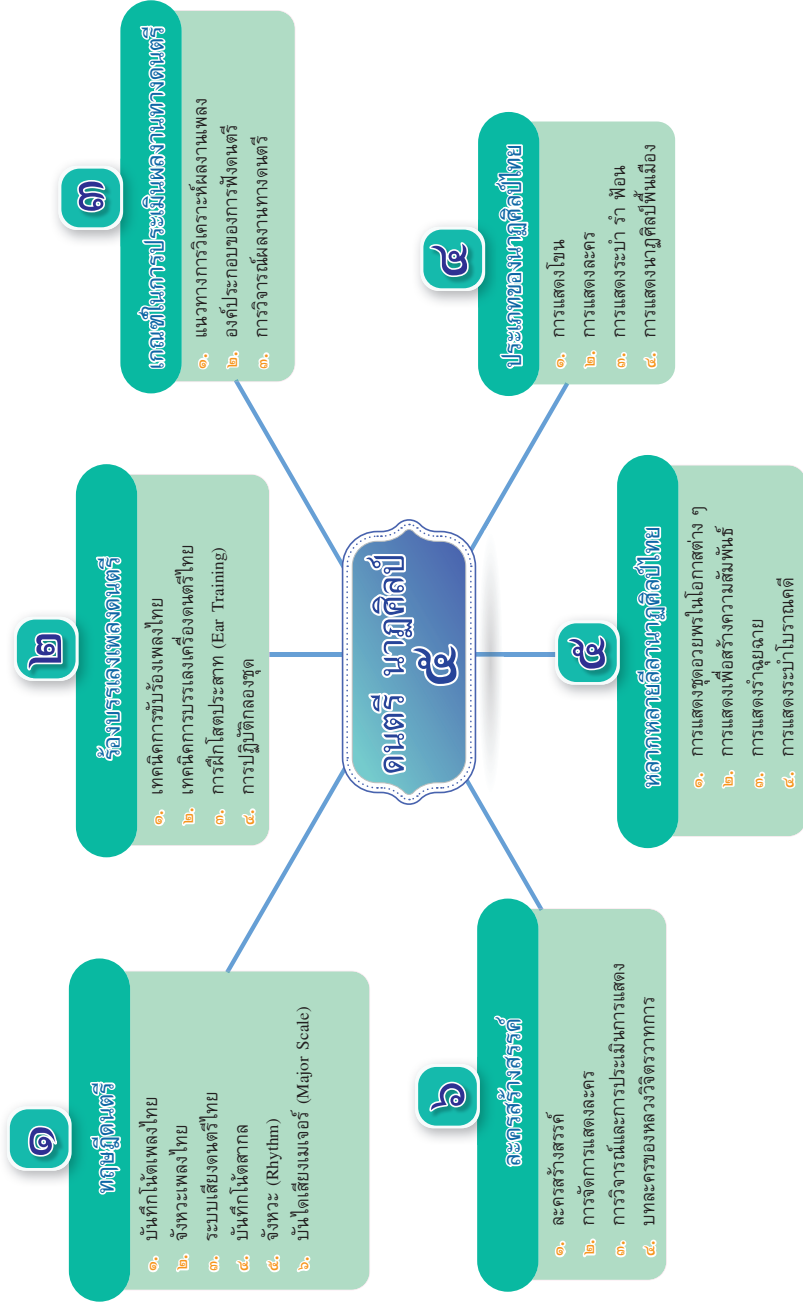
ดนตรี นาฏศิลป์ ๕

๑
ทฤษฎีดนตรี
๑. บันทึกโน้ตเพลงไทย
๒. จังหวะเพลงไทย
๓. ระบบเสียงดนตรีไทย
๔. บันทึกโน้ตสากล
๕. จังหวะ (Rhythm)
๖. บันไดเสียงเมเจอร์ (Major Scale)

๒
ร้องบรรเลงเพลงดนตรี
๑. เทคนิคการขับร้องเพลงไทย
๒. เทคนิคการบรรเลงเครื่องดนตรีไทย
๓. การฝึกโสตประสาท (Ear Training)
๔. การปฏิบัติกลองชุด

๓
เกณฑ์ในการประเมินผลงานทางดนตรี
๑. แนวทางการวิเคราะห์ผลงานเพลง
๒. องค์ประกอบของการฟังดนตรี
๓. การวิจารณ์ผลงานทางดนตรี

๔
ประเภทของนาฏศิลป์ไทย
๑. การแสดงโขน
๒. การแสดงละคร
๓. การแสดงระบำ รำ ฟ้อน
๔. การแสดงนาฏศิลป์พื้นเมือง

๕
หลากหลายลีลานาฏศิลป์ไทย
๑. การแสดงชุดอวยพรในโอกาสต่าง ๆ
๒. การแสดงเพื่อสร้างความสัมพันธ์
๓. การแสดงรำฉุยฉาย
๔. การแสดงระบำโบราณคดี

๖
ละครสร้างสรรค์
๑. ละครสร้างสรรค์
๒. การจัดการแสดงละคร
๓. การวิจารณ์และการประเมินการแสดง
๔. บทละครของหลวงวิจิตรวาทการ